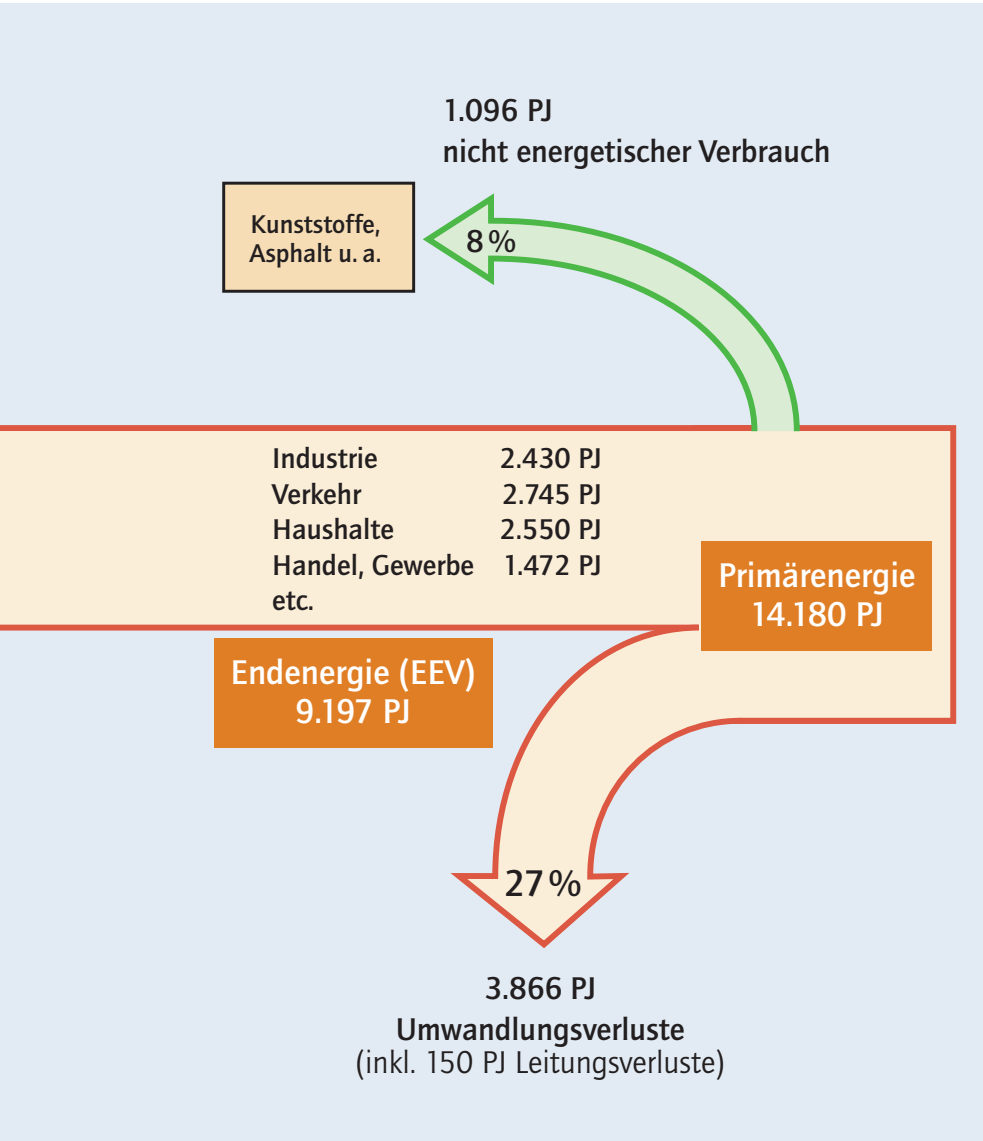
1.096 PJ
nicht energetischer Verbrauch

Kunststoffe, Asphalt u. a.

8 %

| Industrie | 2.430 PJ |
|---|---|
| Verkehr | 2.745 PJ |
| Haushalte | 2.550 PJ |
| Handel, Gewerbe etc. | 1.472 PJ |

Primärenergie
14.180 PJ

Endenergie (EEV)
9.197 PJ

27 %

3.866 PJ
Umwandlungsverluste
(inkl. 150 PJ Leitungsverluste)